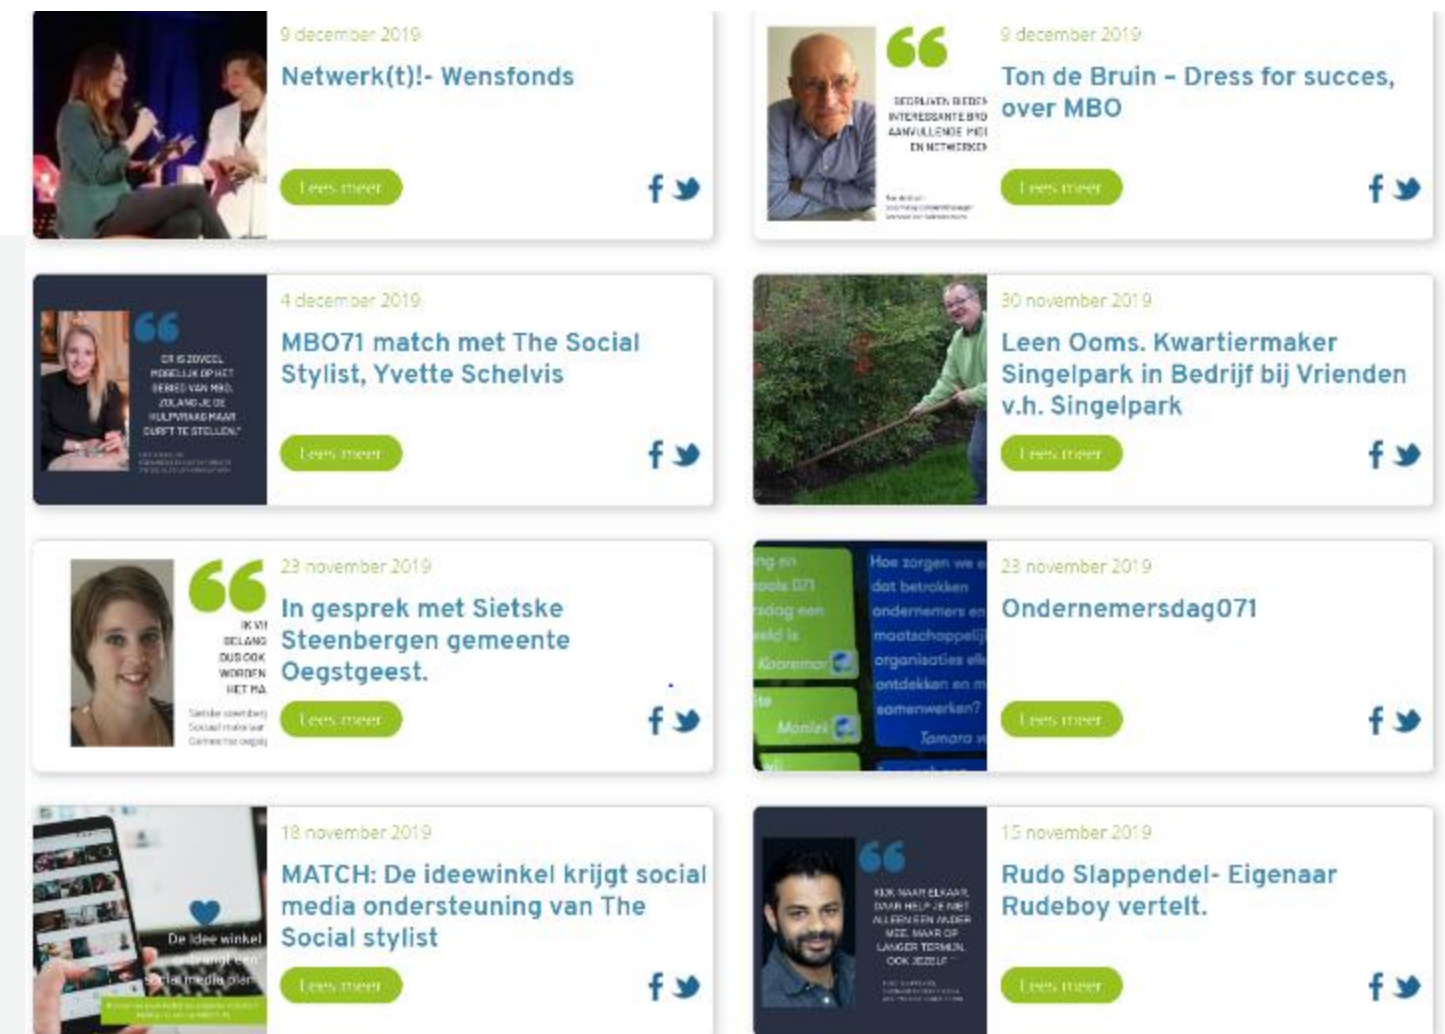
9 december 2019

Netwerk(t)!- Wensfonds

Lees meer

9 december 2019

Ton de Bruin - Dress for succes, over MBO

Lees meer

4 december 2019

MBO71 match met The Social Stylist, Yvette Schelvis

Lees meer

30 november 2019

Leen Ooms. Kwartiermaker Singelpark in Bedrijf bij Vrienden v.h. Singelpark

Lees meer

23 november 2019

In gesprek met Sietske Steenbergen gemeente Oegstgeest.

Lees meer

23 november 2019

Ondernemersdag071

Lees meer

18 november 2019

MATCH: De ideewinkel krijgt social media ondersteuning van The Social stylist

Lees meer

15 november 2019

Rudo Slappendel- Eigenaar Rudeboy vertelt.

Lees meer